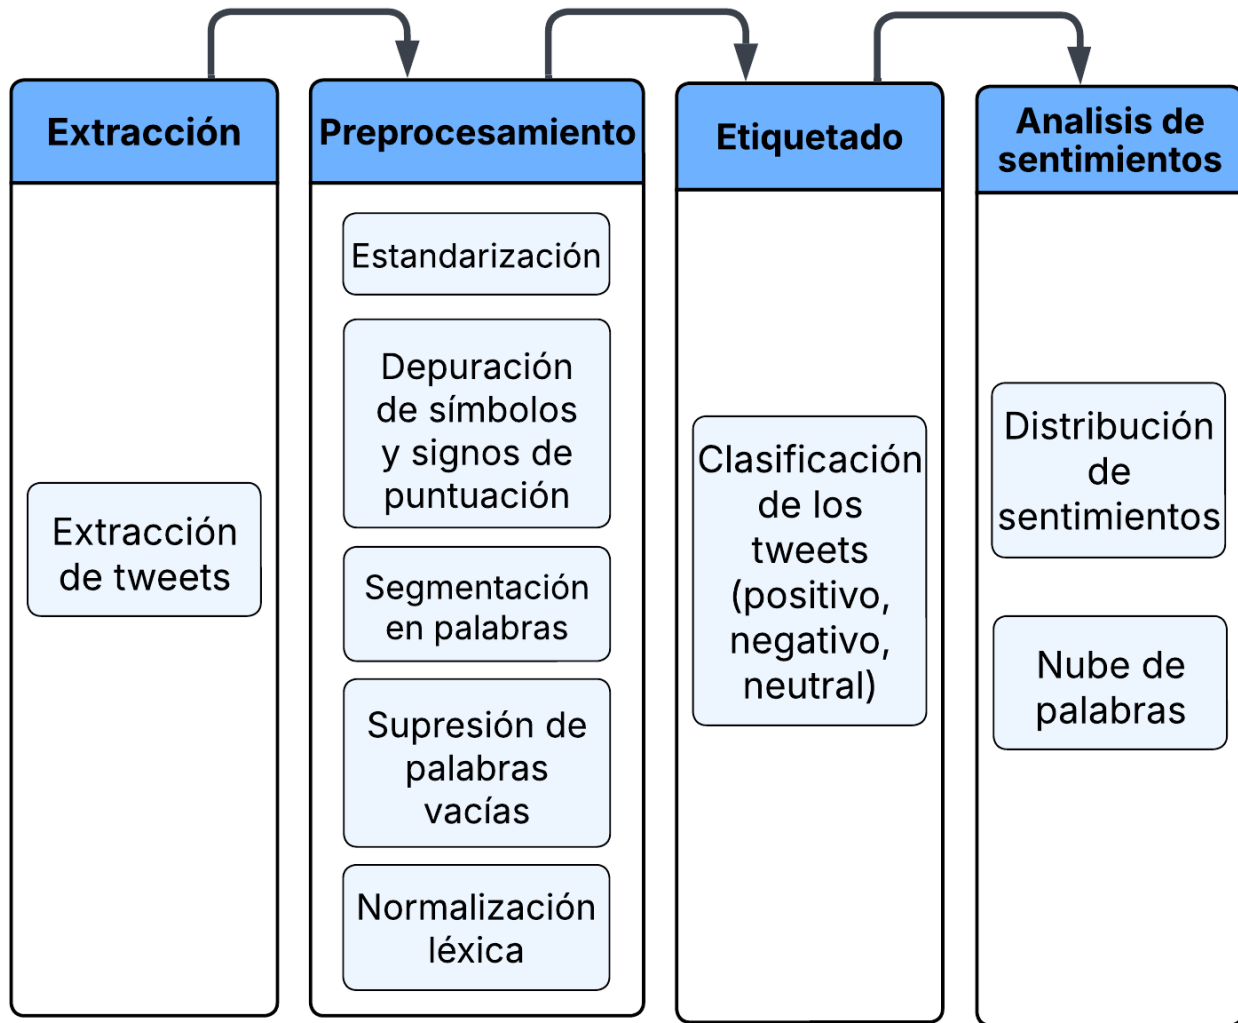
Extracción

Extracción de tweets

Preprocesamiento

Estandarización

Depuración de símbolos y signos de puntuación

Segmentación en palabras

Supresión de palabras vacías

Normalización léxica

Etiquetado

Clasificación de los tweets (positivo, negativo, neutral)

Analisis de sentimientos

Distribución de sentimientos

Nube de palabras